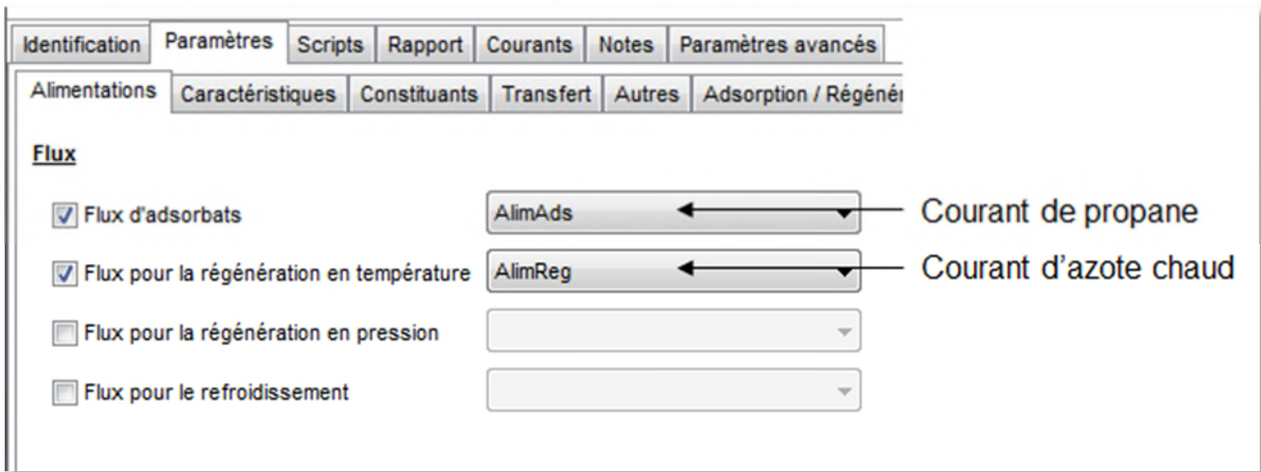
Identification | Paramètres | Scripts | Rapport | Courants | Notes | Paramètres avancés

Alimentations | Caractéristiques | Constituants | Transfert | Autres | Adsorption / Régéné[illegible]

Flux

Flux d'adsorbats — AlimAds — Courant de propane

Flux pour la régénération en température — AlimReg — Courant d'azote chaud

Flux pour la régénération en pression

Flux pour le refroidissement